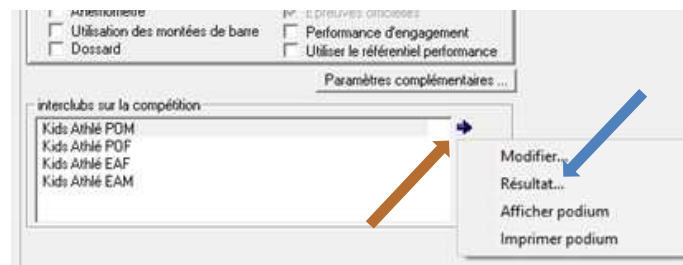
Anémomètre
Utilisation des montées de barre
Dossard
Épreuves officielles
Performance d'engagement
Utiliser le référentiel performance

Paramètres complémentaires ...

interclubs sur la compétition
Kids Athlé POM
Kids Athlé POF
Kids Athlé EAF
Kids Athlé EAM

Modifier...
Résultat...
Afficher podium
Imprimer podium